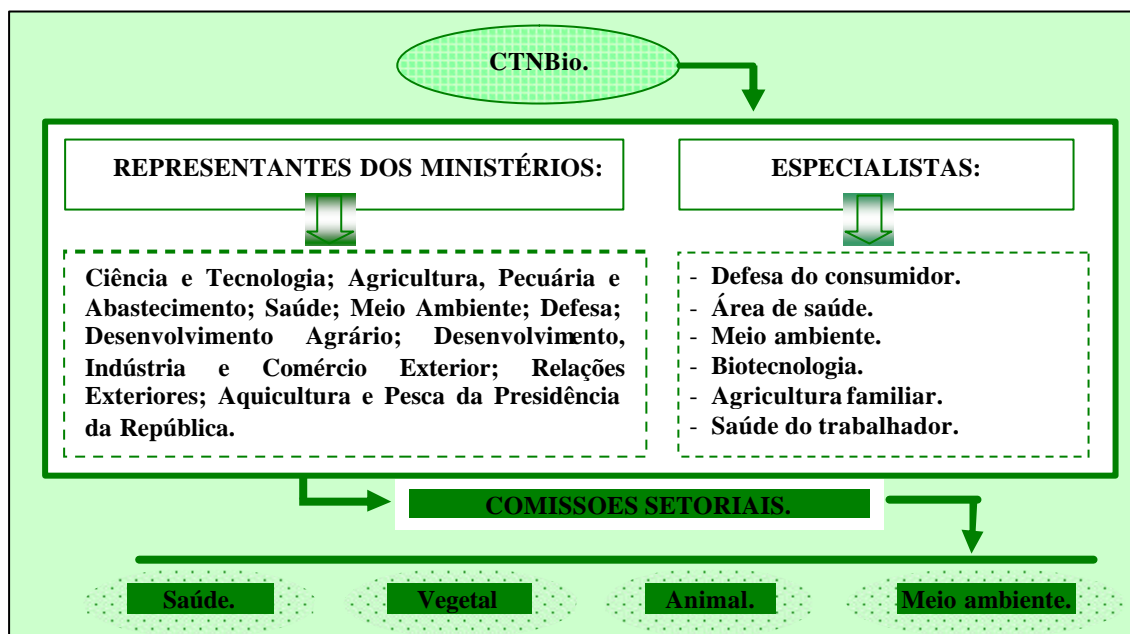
CTNBio.

REPRESENTANTES DOS MINISTÉRIOS:

ESPECIALISTAS:

Ciência e Tecnologia; Agricultura, Pecuária e Abastecimento; Saúde; Meio Ambiente; Defesa; Desenvolvimento Agrário; Desenvolvimento, Indústria e Comércio Exterior; Relações Exteriores; Aquicultura e Pesca da Presidência da República.

- Defesa do consumidor.
- Área de saúde.
- Meio ambiente.
- Biotecnologia.
- Agricultura familiar.
- Saúde do trabalhador.

COMISSOES SETORIAIS.

Saúde.

Vegetal

Animal.

Meio ambiente.